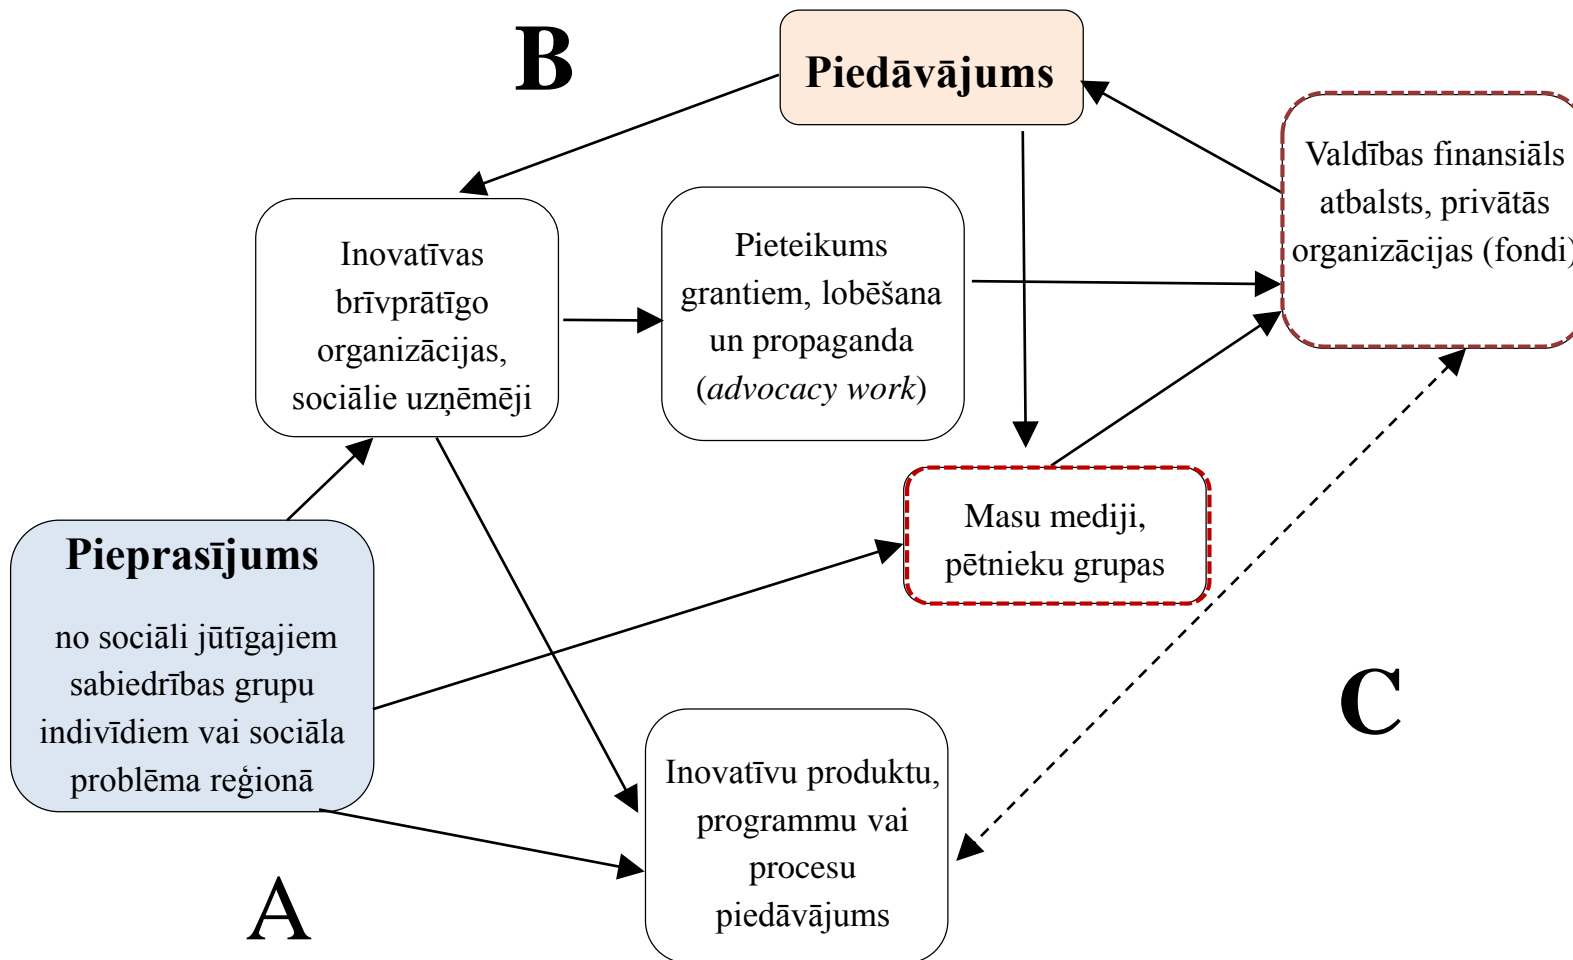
B

Piedāvājums

Inovatīvas brīvprātīgo organizācijas, sociālie uzņēmēji

Pieteikums grantiem, lobēšana un propaganda (*advocacy work*)

Valdības finansiāls atbalsts, privātās organizācijas (fondi)

Masu mediji, pētnieku grupas

Pieprasījums

no sociāli jūtīgajiem sabiedrības grupu indivīdiem vai sociāla problēma reģionā

C

Inovatīvu produktu, programmu vai procesu piedāvājums

A